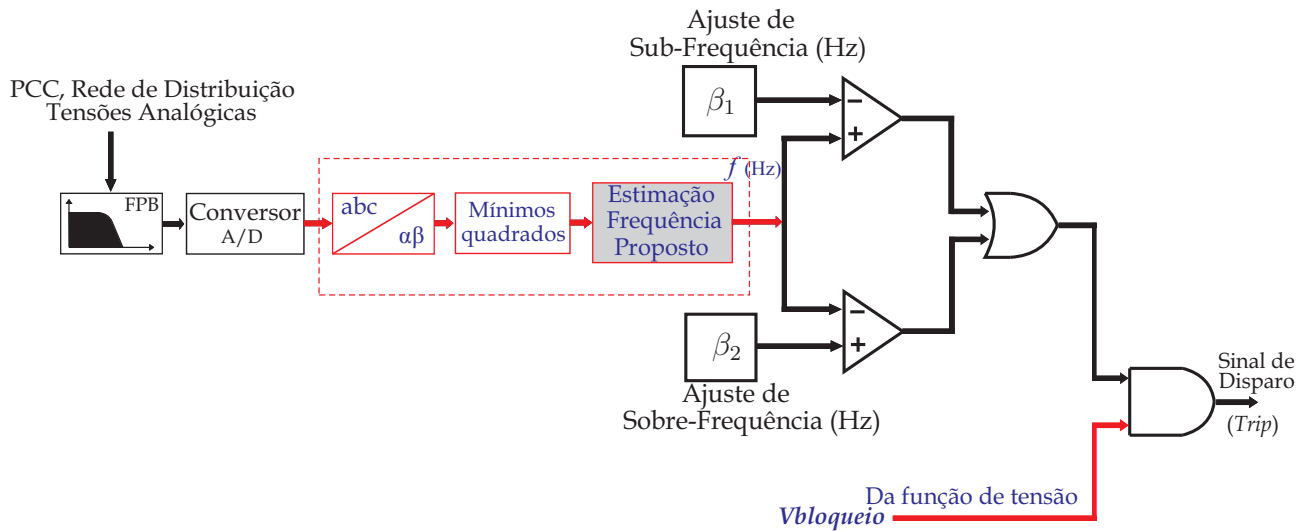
PCC, Rede de Distribuição
Tensões Analógicas

FPB

Conversor
A/D

abc
αβ

Mínimos
quadrados

Estimação
Frequência
Proposto

$f$ (Hz)

Ajuste de
Sub-Frequência (Hz)

$\beta_1$

−
+

$\beta_2$

−
+

Ajuste de
Sobre-Frequência (Hz)

Sinal de
Disparo
(*Trip*)

Da função de tensão
*Vbloqueio*